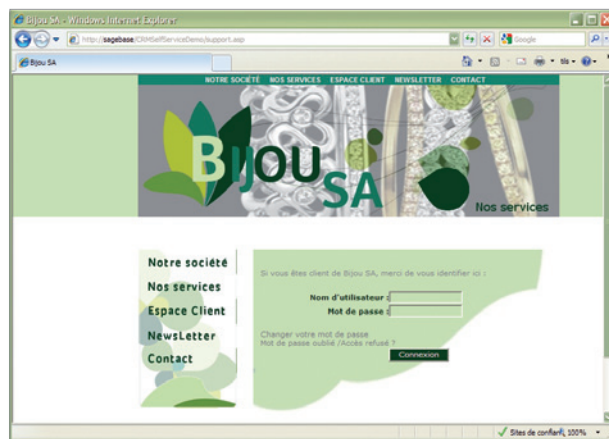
Bijou SA - Windows Internet Explorer

http://sagebase/CRMSelfServiceDemo/support.asp

Google

Bijou SA

NOTRE SOCIÉTÉ NOS SERVICES ESPACE CLIENT NEWSLETTER CONTACT

BIJOU SA

Nos services

Notre société
Nos services
Espace Client
NewsLetter
Contact

Si vous êtes client de Bijou SA, merci de vous identifier ici :

Nom d'utilisateur :
Mot de passe :

Changer votre mot de passe
Mot de passe oublié /Accès refusé ?

Connexion

Sites de confiance | 100%